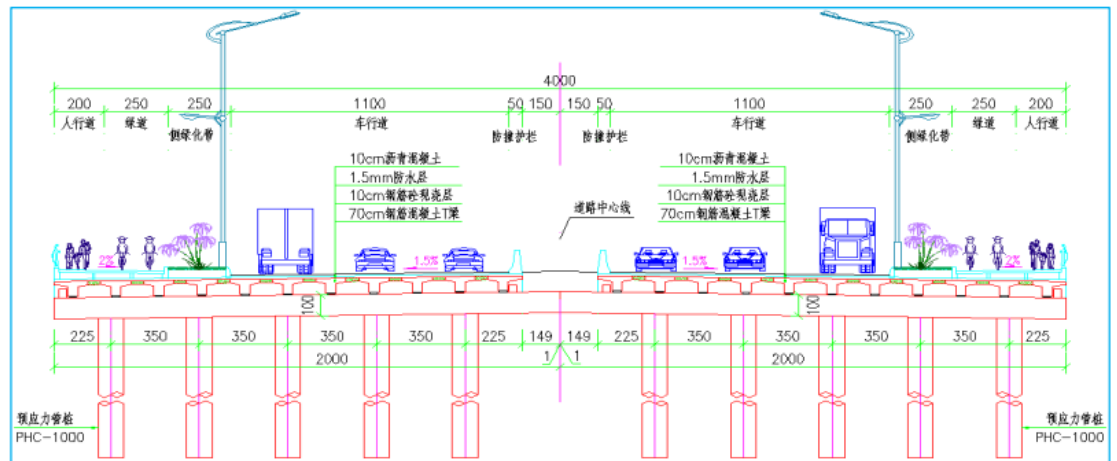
4000

200 250 250 1100 50 150 150 50 1100 250 250 200

人行道 绿道 侧绿化带 车行道 防撞护栏 防撞护栏 车行道 侧绿化带 绿道 人行道

10cm沥青混凝土
1.5mm防水层
10cm钢筋砼现浇层
70cm钢筋混凝土T梁

道路中心线

10cm沥青混凝土
1.5mm防水层
10cm钢筋砼现浇层
70cm钢筋混凝土T梁

2% 1.5% 1.5% 2%

100 100

225 350 350 350 350 225 149 149 225 350 350 350 350 225

2000 2000

1 1

预应力管桩
PHC-1000

预应力管桩
PHC-1000